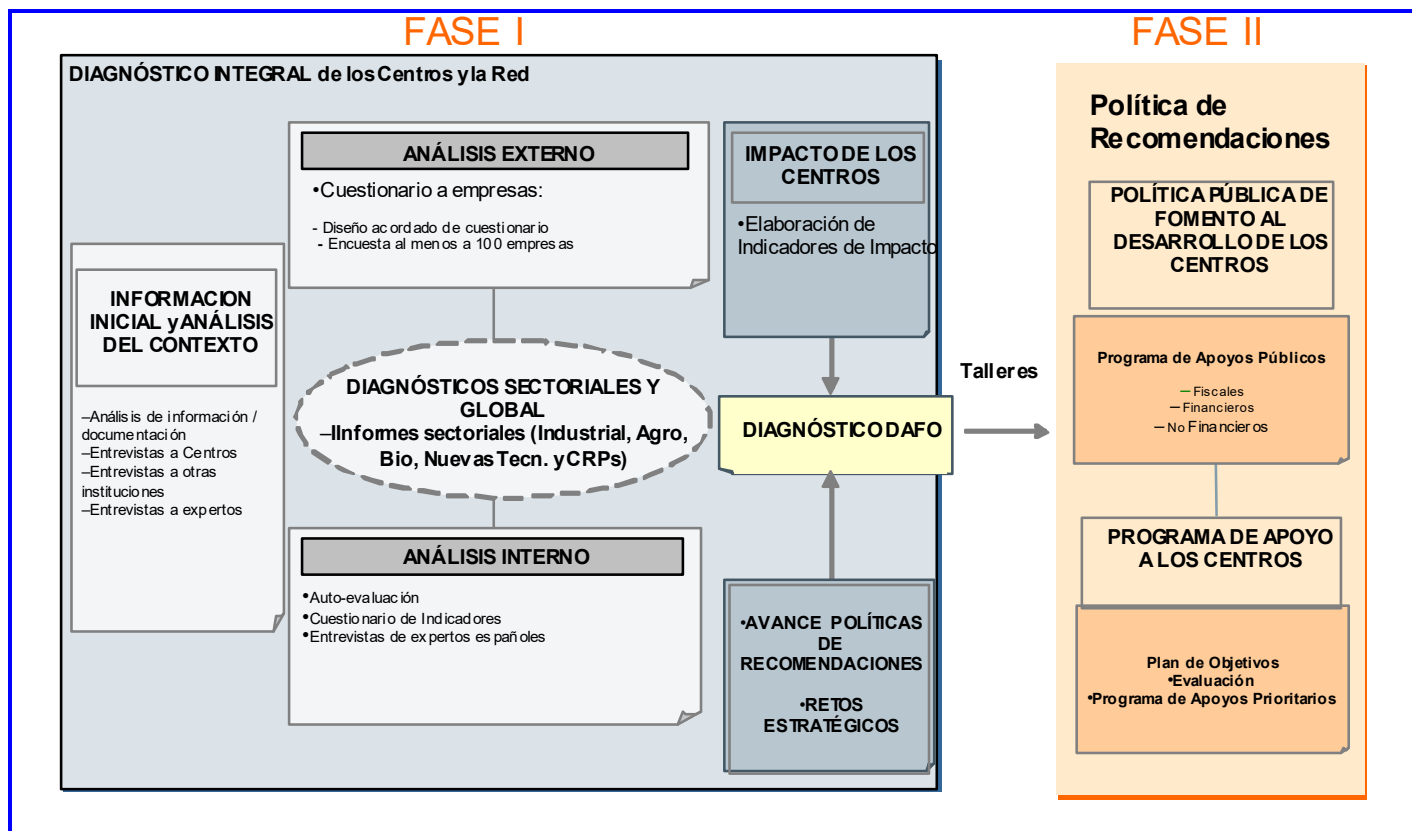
FASE I

FASE II

DIAGNÓSTICO INTEGRAL de los Centros y la Red

ANÁLISIS EXTERNO

•Cuestionario a empresas:

- Diseño acordado de cuestionario
- Encuesta al menos a 100 empresas

IMPACTO DE LOS CENTROS

•Elaboración de Indicadores de Impacto

INFORMACION INICIAL y ANÁLISIS DEL CONTEXTO

–Análisis de información / documentación
–Entrevistas a Centros
–Entrevistas a otras instituciones
–Entrevistas a expertos

DIAGNÓSTICOS SECTORIALES Y GLOBAL
–IInformes sectoriales (Industrial, Agro, Bio, Nuevas Tecn. y CRPs)

DIAGNÓSTICO DAFO

Talleres

ANÁLISIS INTERNO

•Auto-evaluación
•Cuestionario de Indicadores
•Entrevistas de expertos españoles

•AVANCE POLÍTICAS DE RECOMENDACIONES

•RETOS ESTRATÉGICOS

Política de Recomendaciones

POLÍTICA PÚBLICA DE FOMENTO AL DESARROLLO DE LOS CENTROS

Programa de Apoyos Públicos

– Fiscales
– Financieros
– No Financieros

PROGRAMA DE APOYO A LOS CENTROS

Plan de Objetivos
•Evaluación
•Programa de Apoyos Prioritarios